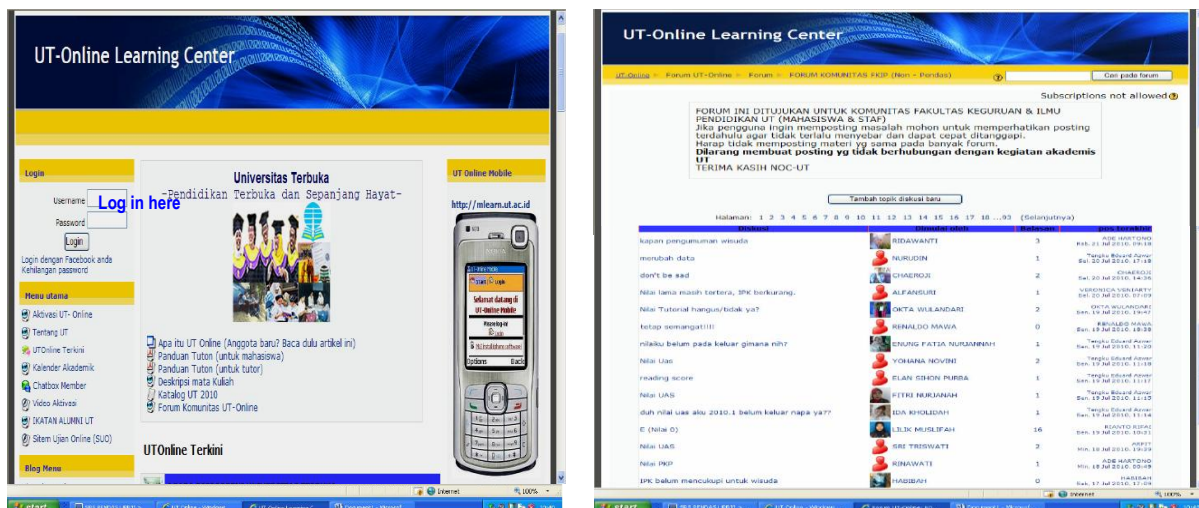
UT-Online Learning Center

Login
Username
Password
Log in here
Login
Login dengan Facebook anda
Kehilangan password

Menu utama
Aktivasi UT- Online
Tentang UT
UTOnline Terkini
Kalender Akademik
Chatbox Member
Video Aktivasi
IKATAN ALUMNI UT
Sitem Ujian Online (SUO)

Blog Menu

Universitas Terbuka
-Pendidikan Terbuka dan Sepanjang Hayat-

Apa itu UT Online (Anggota baru? Baca dulu artikel ini)
Panduan Tuton (untuk mahasiswa)
Panduan Tuton (untuk tutor)
Deskripsi mata Kuliah
Katalog UT 2010
Forum Komunitas UT-Online

UTOnline Terkini

UT Online Mobile
http://mlearn.ut.ac.id
Selamat datang di UT-Online Mobile
Options
Back

Internet
100%
start

UT-Online Learning Center

UT-Online ► Forum UT-Online ► Forum ► FORUM KOMUNITAS FKIP (Non - Pendas)
Cari pada forum
Subscriptions not allowed

FORUM INI DITUJUKAN UNTUK KOMUNITAS FAKULTAS KEGURUAN & ILMU PENDIDIKAN UT (MAHASISWA & STAF)
Jika pengguna ingin memposting masalah mohon untuk memperhatikan posting terdahulu agar tidak terlalu menyebar dan dapat cepat ditanggapi.
Harap tidak memposting materi yg sama pada banyak forum.
Dilarang membuat posting yg tidak berhubungan dengan kegiatan akademis UT
TERIMA KASIH NOC-UT

Tambah topik diskusi baru

Halaman: 1 2 3 4 5 6 7 8 9 10 11 12 13 14 15 16 17 18 ...93 (Selanjutnya)

| Diskusi | Dimulai oleh | Balasan | pos terakhir |
|---|---|---|---|
| kapan pengumuman wisuda | RIDAWANTI | 3 | ADE HARTONO Rab, 21 Jul 2010, 09:18 |
| merubah data | NURUDIN | 1 | Tengku Eduard Azwar Sel, 20 Jul 2010, 17:18 |
| don't be sad | CHAEROJI | 2 | CHAEROJI Sel, 20 Jul 2010, 14:36 |
| Nilai lama masih tertera, IPK berkurang. | ALFANSURI | 1 | VERONICA VENIARTY Sel, 20 Jul 2010, 07:09 |
| Nilai Tutorial hangus/tidak ya? | OKTA WULANDARI | 2 | OKTA WULANDARI Sen, 19 Jul 2010, 19:47 |
| tetap semangat!!!! | RENALDO MAWA | 0 | RENALDO MAWA Sen, 19 Jul 2010, 18:38 |
| nilaiku belum pada keluar gimana nih? | ENUNG FATIA NURJANNAH | 1 | Tengku Eduard Azwar Sen, 19 Jul 2010, 11:20 |
| Nilai Uas | YOHANA NOVINI | 2 | Tengku Eduard Azwar Sen, 19 Jul 2010, 11:18 |
| reading score | ELAN SIHON PURBA | 1 | Tengku Eduard Azwar Sen, 19 Jul 2010, 11:17 |
| Nilai UAS | FITRI NURJANAH | 1 | Tengku Eduard Azwar Sen, 19 Jul 2010, 11:15 |
| duh nilai uas aku 2010.1 belum keluar napa ya?? | IDA KHOLIDAH | 1 | Tengku Eduard Azwar Sen, 19 Jul 2010, 11:14 |
| E (Nilai 0) | LILIK MUSLIFAH | 16 | RIANTO RIFAI Sen, 19 Jul 2010, 10:31 |
| Nilai UAS | SRI TRISWATI | 2 | ARFIT Min, 18 Jul 2010, 19:39 |
| Nilai PKP | RINAWATI | 1 | ADE HARTONO Min, 18 Jul 2010, 09:49 |
| IPK belum mencukupi untuk wisuda | HABIBAH | 0 | HABIBAH Sab, 17 Jul 2010, 17:09 |

Internet
100%
start